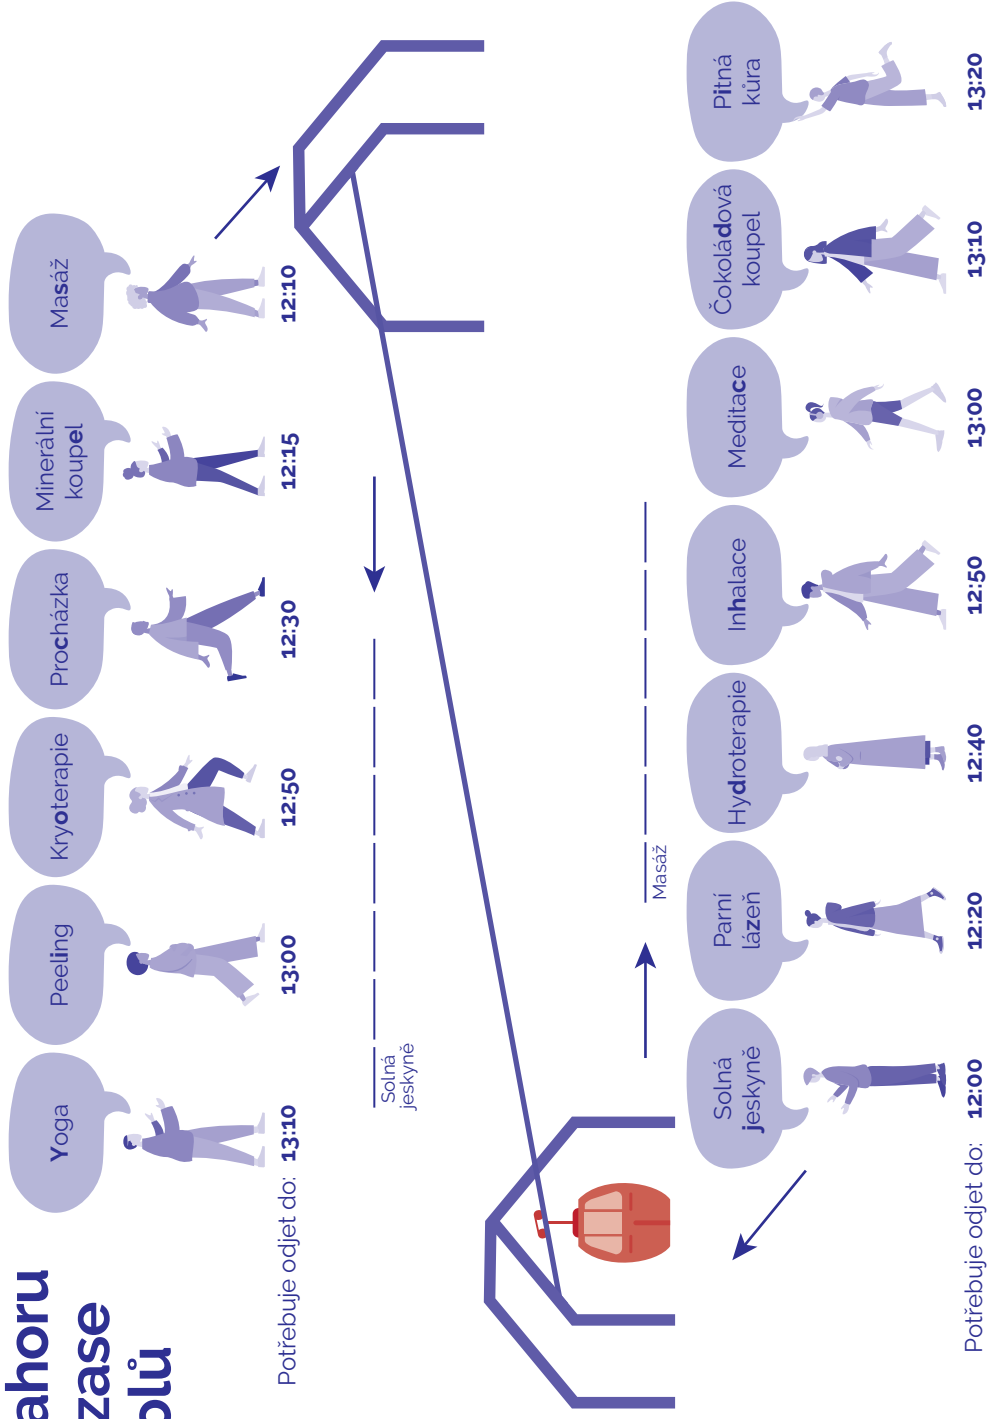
ahoru
zase
olů

Potřebuje odjet do:

Yoga
13:10

Peeling
13:00

Kryoterapie
12:50

Procházka
12:30

Minerální koupel
12:15

Masáž
12:10

Solná jeskyně

Masáž

Potřebuje odjet do:

Solná jeskyně
12:00

Parní lázeň
12:20

Hydroterapie
12:40

Inhalace
12:50

Meditace
13:00

Čokoládová koupel
13:10

Pitná kůra
13:20